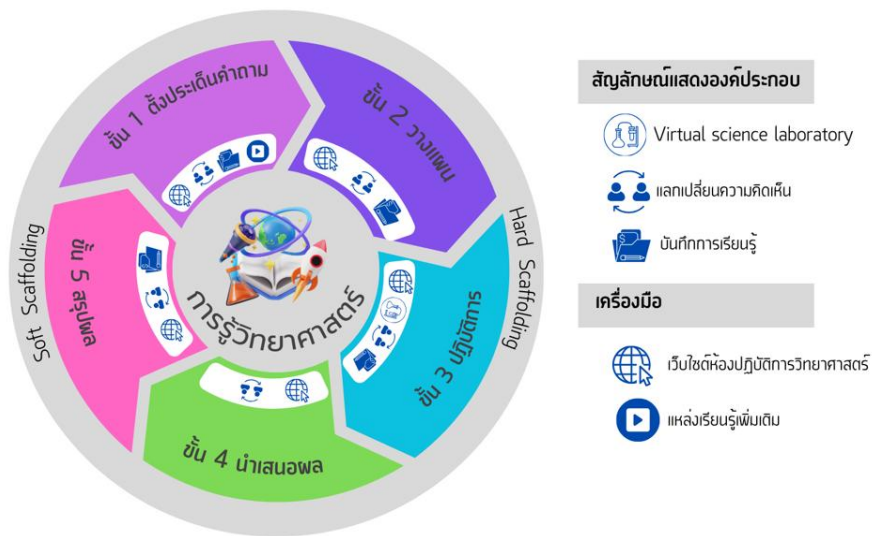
ขั้น 1 ตั้งประเด็นคำถาม

ขั้น 2 วางแผน

ขั้น 3 ปฏิบัติการ

ขั้น 4 นำเสนอผล

ขั้น 5 สรุปผล

การรู้วิทยาศาสตร์

Soft Scaffolding

Hard Scaffolding

สัญลักษณ์แสดงองค์ประกอบ

Virtual science laboratory

แลกเปลี่ยนความคิดเห็น

บันทึกการเรียนรู้

เครื่องมือ

เว็บไซต์ห้องปฏิบัติการวิทยาศาสตร์

แหล่งเรียนรู้เพิ่มเติม